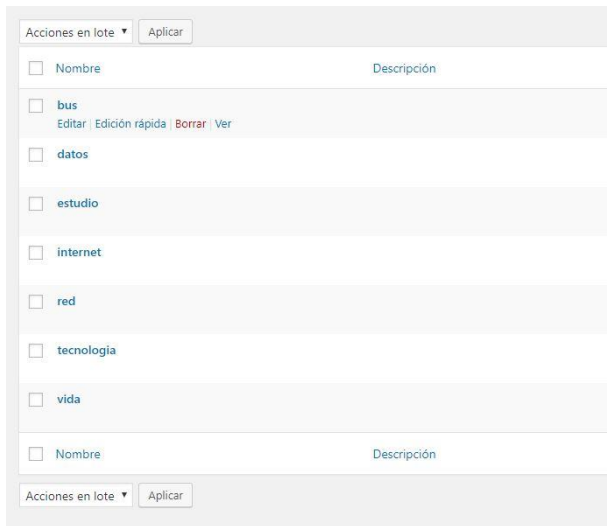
Acciones en lote ▾ Aplicar

| | Nombre | Descripción |
|---|---|---|
| | bus<br>Editar \| Edición rápida \| Borrar \| Ver | |
| | datos | |
| | estudio | |
| | internet | |
| | red | |
| | tecnologia | |
| | vida | |
| | Nombre | Descripción |

Acciones en lote ▾ Aplicar